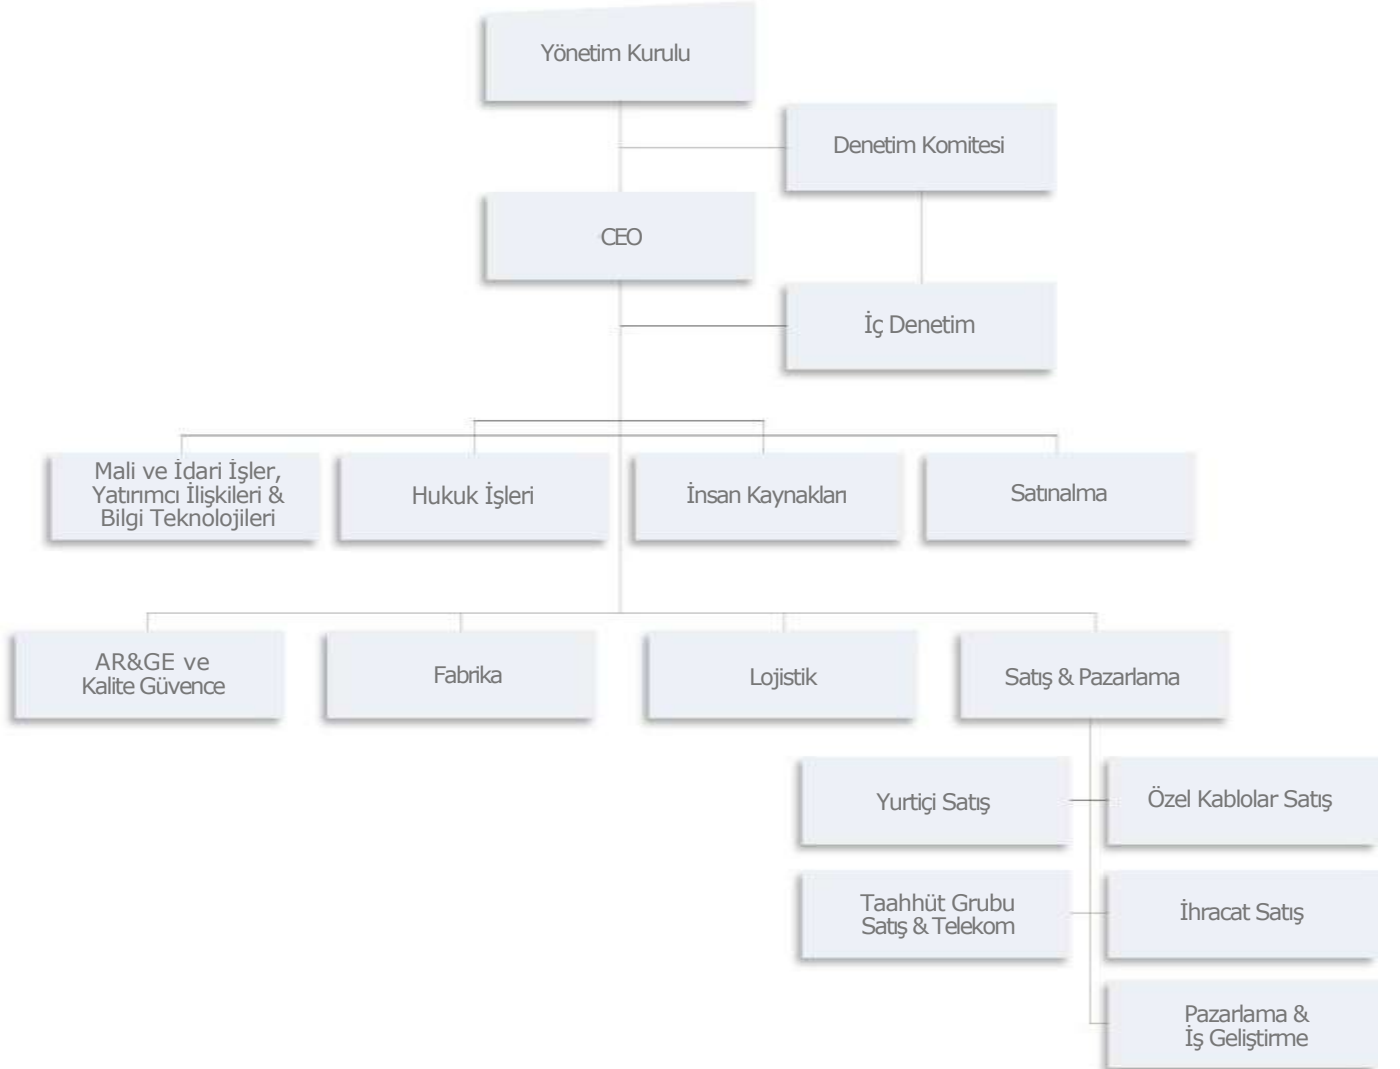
Yönetim Kurulu

Denetim Komitesi

CEO

İç Denetim

Mali ve İdari İşler, Yatırımcı İlişkileri & Bilgi Teknolojileri

Hukuk İşleri

İnsan Kaynakları

Satınalma

AR&GE ve Kalite Güvence

Fabrika

Lojistik

Satış & Pazarlama

Yurtiçi Satış

Özel Kablolar Satış

Taahhüt Grubu Satış & Telekom

İhracat Satış

Pazarlama & İş Geliştirme